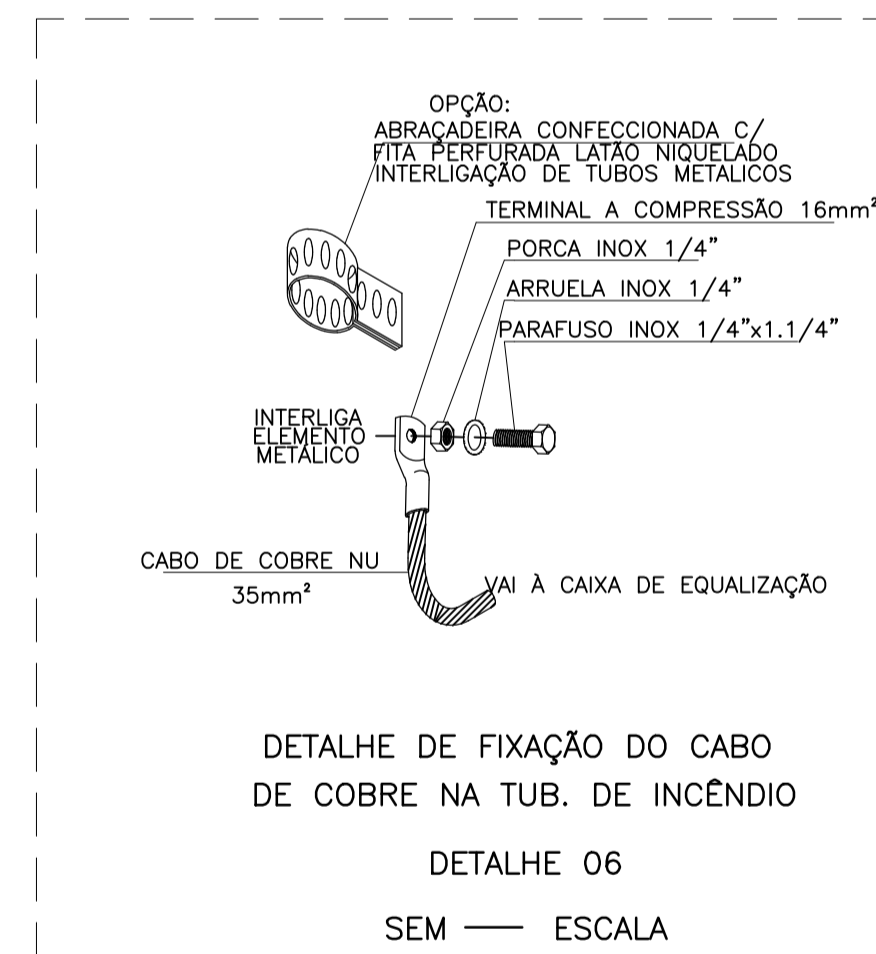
OPÇÃO:
ABRAÇADEIRA CONFECCIONADA C/
FITA PERFURADA LATÃO NIQUELADO
INTERLIGAÇÃO DE TUBOS METALICOS

TERMINAL A COMPRESSÃO 16mm²

PORCA INOX 1/4"

ARRUELA INOX 1/4"

PARAFUSO INOX 1/4"x1.1/4"

INTERLIGA
ELEMENTO
METÁLICO

CABO DE COBRE NU
35mm²

VAI À CAIXA DE EQUALIZAÇÃO

DETALHE DE FIXAÇÃO DO CABO
DE COBRE NA TUB. DE INCÊNDIO

DETALHE 06

SEM — ESCALA